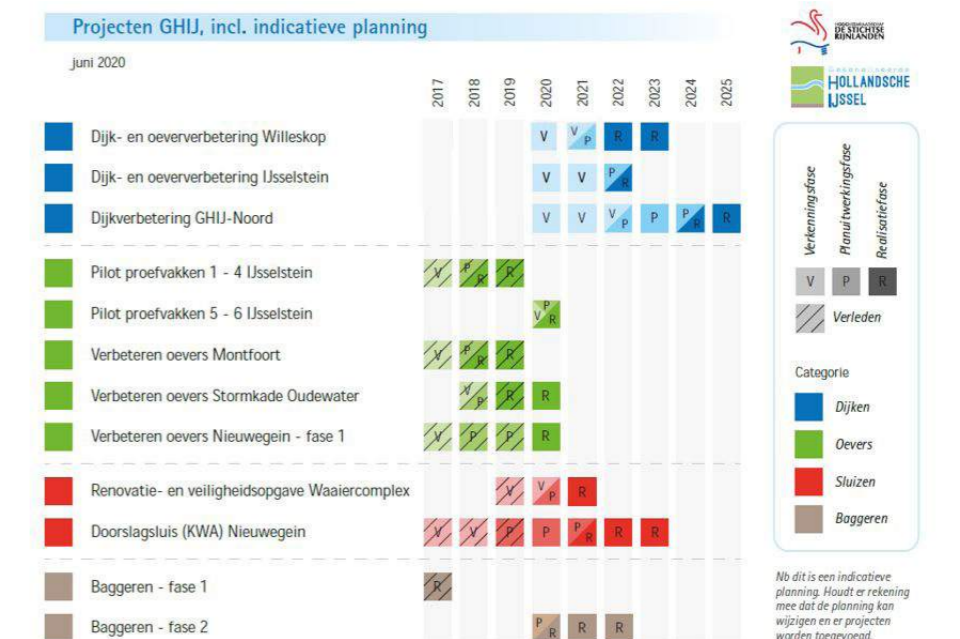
Projecten GHIJ, incl. indicatieve planning

juni 2020

HOOGHEEMRAADSCHAP DE STICHTSE RIJNLANDEN

GEBIEDSPROGRAMMA HOLLANDSCHE IJSSEL

| | 2017 | 2018 | 2019 | 2020 | 2021 | 2022 | 2023 | 2024 | 2025 |
|---|---|---|---|---|---|---|---|---|---|
| Dijk- en oeververbetering Willeskop | | | | V | V P | R | R | | |
| Dijk- en oeververbetering IJsselstein | | | | V | V | P R | | | |
| Dijkverbetering GHIJ-Noord | | | | V | V | V P | P | P R | R |
| Pilot proefvakken 1 - 4 IJsselstein | V | P R | R | | | | | | |
| Pilot proefvakken 5 - 6 IJsselstein | | | | V P R | | | | | |
| Verbeteren oevers Montfoort | V | P R | R | | | | | | |
| Verbeteren oevers Stormkade Oudewater | | V P | R | R | | | | | |
| Verbeteren oevers Nieuwegein - fase 1 | V | P | P | R | | | | | |
| Renovatie- en veiligheidsopgave Waaiercomplex | | | V | V P | R | | | | |
| Doorslagsluis (KWA) Nieuwegein | V | V | P | P | P R | R | R | | |
| Baggeren - fase 1 | R | | | | | | | | |
| Baggeren - fase 2 | | | | P R | R | R | | | |

Verkenningsfase
Planuitwerkingsfase
Realisatiefase
V P R
Verleden

Categorie
Dijken
Oevers
Sluizen
Baggeren

Nb dit is een indicatieve planning. Houdt er rekening mee dat de planning kan wijzigen en er projecten worden toegevoegd.